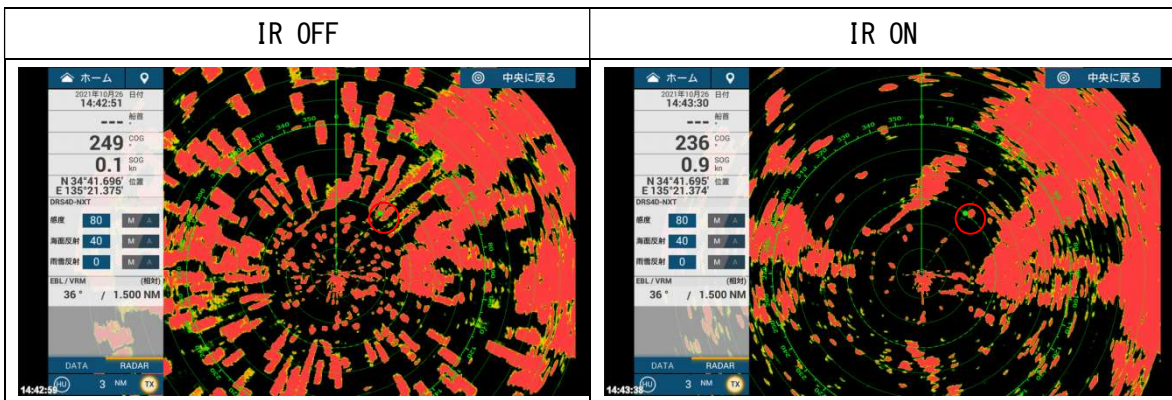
| IR OFF | IR ON |
|---|---|
| ホーム 中央に戻る 2021年10月26 日付 14:42:51 --- 船首 249 COG ° 0.1 SOG kn N 34°41.696' 位置 E 135°21.375' DRS4D-NXT 感度 80 M A 海面反射 40 M A 雨雪反射 0 M A EBL / VRM (相対) 36° / 1.500 NM DATA RADAR 14:42:59 HU 3 NM TX | ホーム 中央に戻る 2021年10月26 日付 14:43:30 --- 船首 236 COG ° 0.9 SOG kn N 34°41.695' 位置 E 135°21.374' DRS4D-NXT 感度 80 M A 海面反射 40 M A 雨雪反射 0 M A EBL / VRM (相対) 36° / 1.500 NM DATA RADAR 14:43:38 HU 3 NM TX |